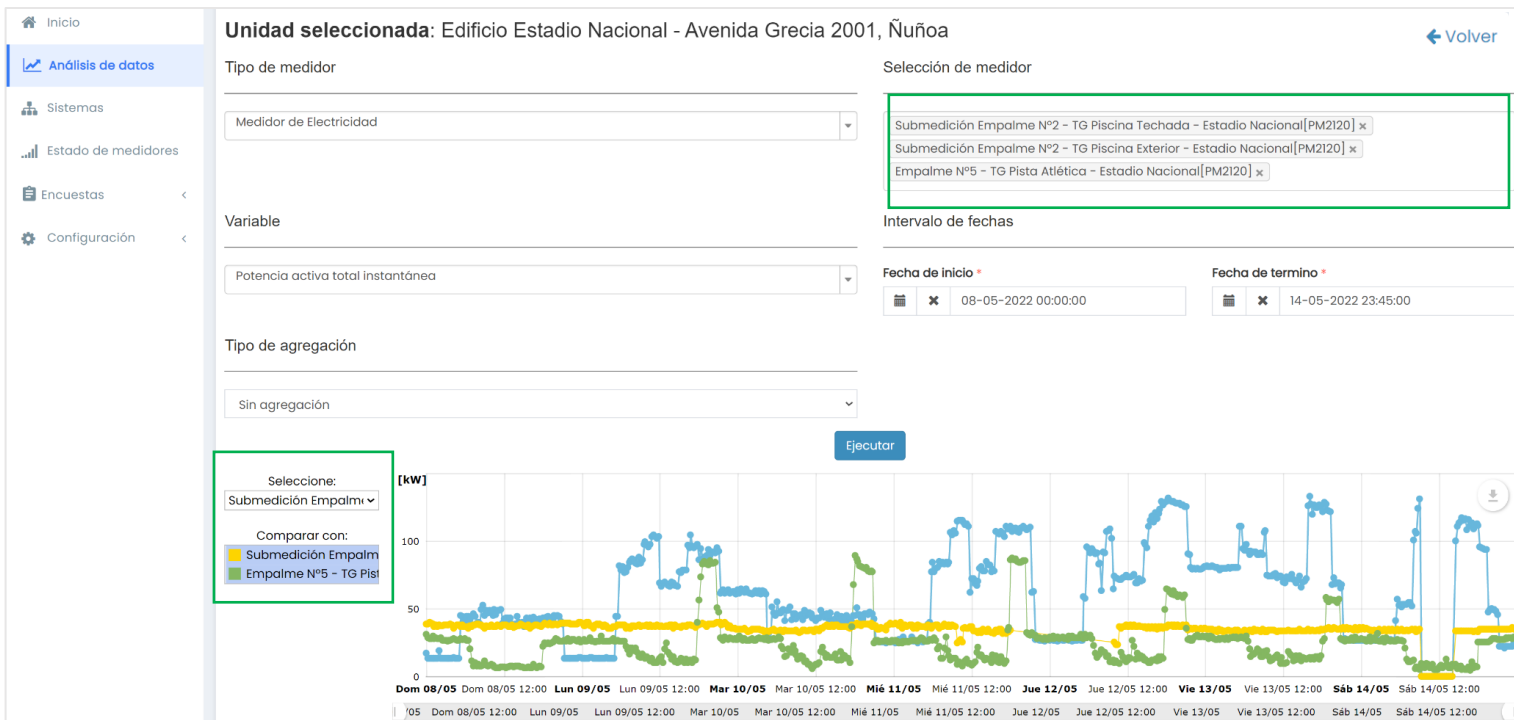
Inicio
Análisis de datos
Sistemas
Estado de medidores
Encuestas
Configuración

**Unidad seleccionada**: Edificio Estadio Nacional - Avenida Grecia 2001, Ñuñoa

← Volver

Tipo de medidor
Medidor de Electricidad

Selección de medidor
Submedición Empalme N°2 - TG Piscina Techada - Estadio Nacional[PM2120] ×
Submedición Empalme N°2 - TG Piscina Exterior - Estadio Nacional[PM2120] ×
Empalme N°5 - TG Pista Atlética - Estadio Nacional[PM2120] ×

Variable
Potencia activa total instantánea

Intervalo de fechas
Fecha de inicio *
08-05-2022 00:00:00
Fecha de termino *
14-05-2022 23:45:00

Tipo de agregación
Sin agregación

Ejecutar

Seleccione:
Submedición Empalm
Comparar con:
Submedición Empalm
Empalme N°5 - TG Pist

[kW]
100
50
0
Dom 08/05 Dom 08/05 12:00 Lun 09/05 Lun 09/05 12:00 Mar 10/05 Mar 10/05 12:00 Mié 11/05 Mié 11/05 12:00 Jue 12/05 Jue 12/05 12:00 Vie 13/05 Vie 13/05 12:00 Sáb 14/05 Sáb 14/05 12:00
/05 Dom 08/05 12:00 Lun 09/05 Lun 09/05 12:00 Mar 10/05 Mar 10/05 12:00 Mié 11/05 Mié 11/05 12:00 Jue 12/05 Jue 12/05 12:00 Vie 13/05 Vie 13/05 12:00 Sáb 14/05 Sáb 14/05 12:00